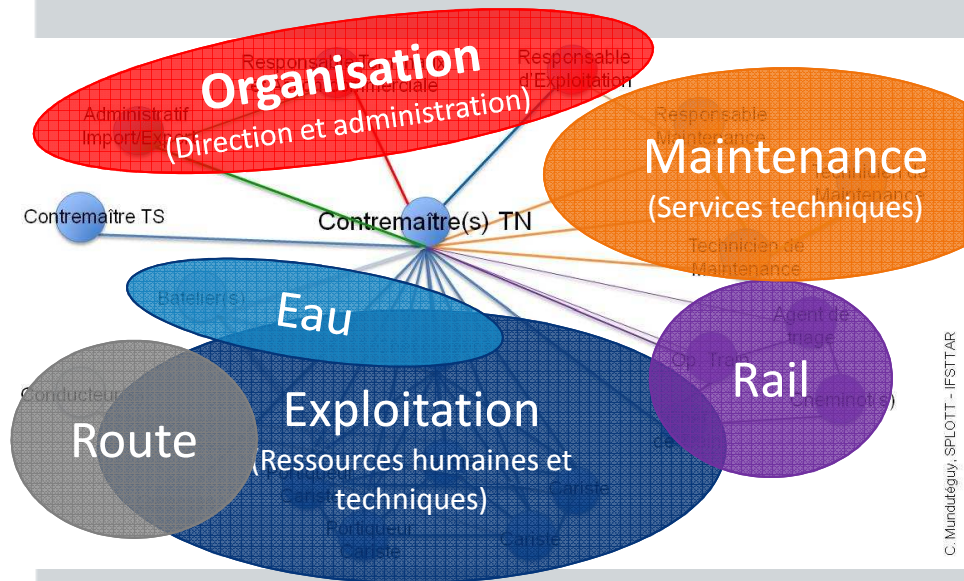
Organisation
(Direction et administration)

Responsable T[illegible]
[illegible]merciale

Responsable
d'Exploitation

Administratif
Import/Export

Maintenance
(Services techniques)

Responsable
Maintenance

Technicien de
Maintenance

Technicien de
Maintenance

Contremaître TS

Contremaître(s) TN

Batelier(s)

Eau

Agent de
triage

Op. Trai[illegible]

Rail

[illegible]eminot(s)

Conducteur

Route

Exploitation
(Ressources humaines et
techniques)

de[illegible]

Cariste

Cariste

Cariste

Portiqueur
Cariste

C. Mundutéguy, SPLOTT - IFSTTAR